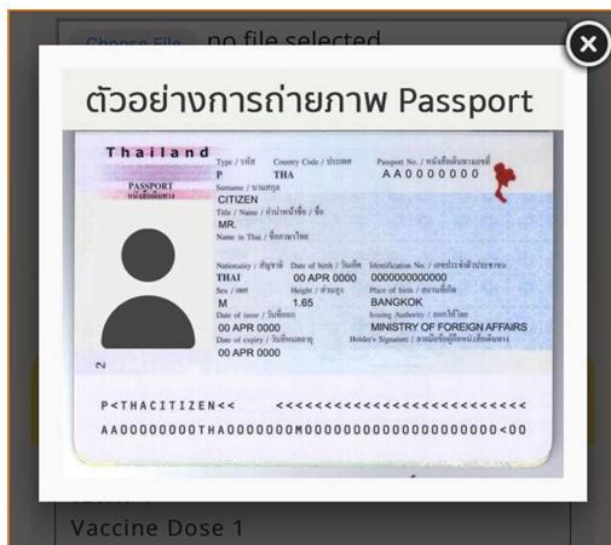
Choose File no file selected

ตัวอย่างการถ่ายภาพ Passport

Thailand
PASSPORT
หนังสือเดินทาง

Type / ประเภท P
Country Code / ประเทศ THA
Passport No. / หนังสือเดินทางเลขที่ AA0000000
Surname / นามสกุล CITIZEN
Title / Name / คำนำหน้าชื่อ / ชื่อ MR.
Name in Thai / ชื่อภาษาไทย
Nationality / สัญชาติ THAI
Date of birth / วันเกิด 00 APR 0000
Identification No. / เลขประจำตัวประชาชน 0000000000000
Sex / เพศ M
Height / ส่วนสูง 1.65
Place of birth / สถานที่เกิด BANGKOK
Date of issue / วันที่ออก 00 APR 0000
Issuing Authority / ออกให้โดย MINISTRY OF FOREIGN AFFAIRS
Date of expiry / วันสิ้นอายุ 00 APR 0000
Holder's Signature / ลายมือชื่อผู้ถือหนังสือเดินทาง

2

P<THACITIZEN<< <<<<<<<<<<<<<<<<<<<<<<<<<<
AA00000000THA0000000M00000000000000000000<00

Vaccine Dose 1